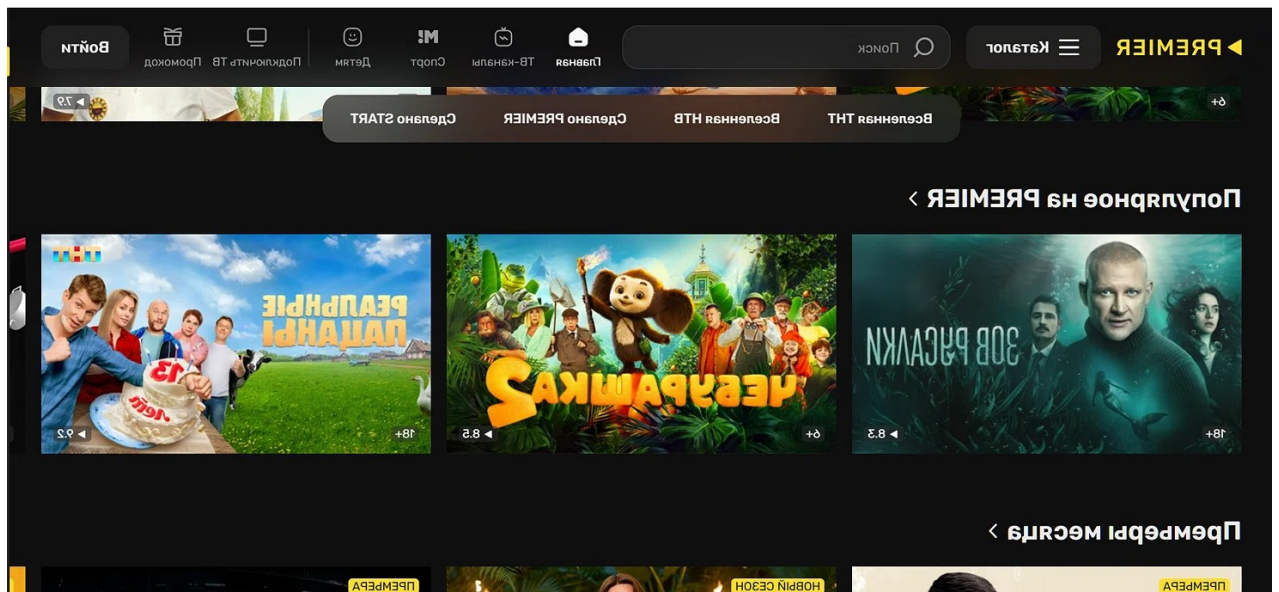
PREMIER

Каталог

Поиск

Главная

ТВ-каналы

Спорт

Детям

Подключить ТВ

Промокод

Войти

Вселенная ТНТ

Вселенная НТВ

Сделано PREMIER

Сделано START

6+

7.9

Популярное на PREMIER >

ЗОВ РУСАЛКИ

18+

8.3

ЧЕБУРАШКА 2

6+

8.5

ТНТ

РЕАЛЬНЫЕ ПАЦАНЫ

13 лет

18+

9.2

Премьеры месяца >

ПРЕМЬЕРА

НОВЫЙ СЕЗОН

ПРЕМЬЕРА